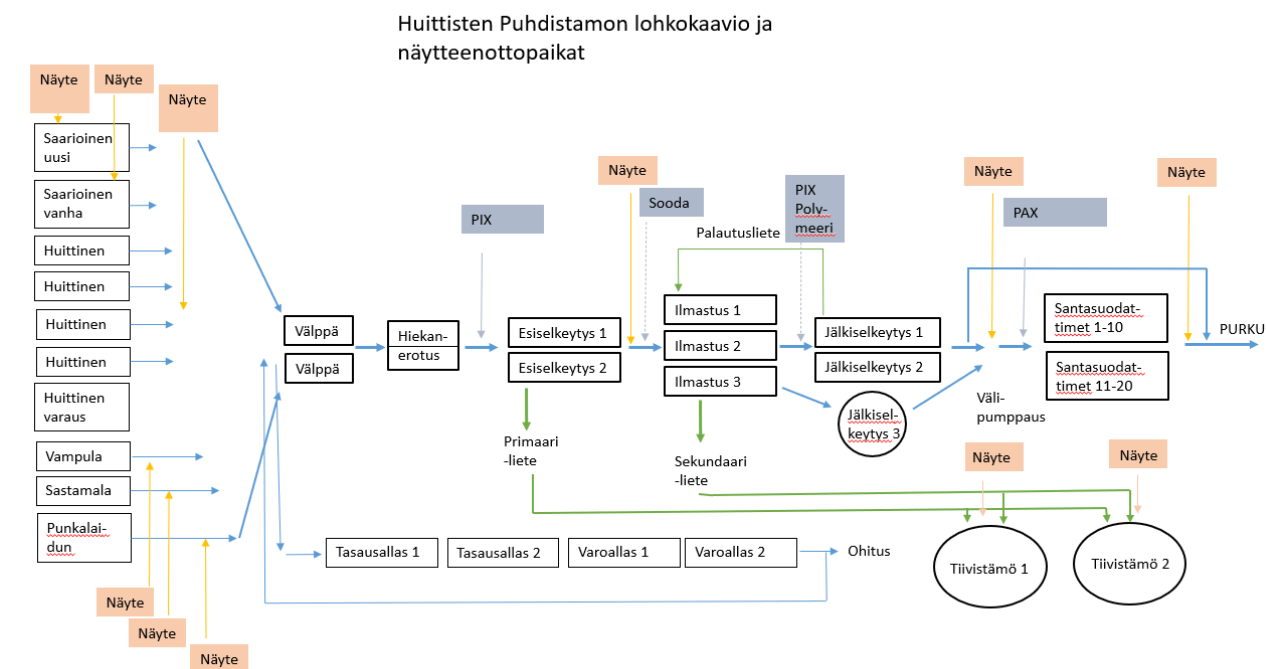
Huittisten Puhdistamon lohkokaavio ja näytteenottopaikat

Näyte
Näyte
Näyte

Saarioinen uusi
Saarioinen vanha
Huittinen
Huittinen
Huittinen
Huittinen
Huittinen varaus
Vampula
Sastamala
Punkalaidun

Näyte
Näyte
Näyte

Välppä
Välppä
Hiekanerotus
PIX
Esiselkeytys 1
Esiselkeytys 2
Primaari -liete

Näyte
Sooda
Palautusliete
Ilmastus 1
Ilmastus 2
Ilmastus 3
Sekundaari -liete

PIX Polymeeri
Jälkiselkeytys 1
Jälkiselkeytys 2
Jälkiselkeytys 3

Näyte
PAX
Välipumppaus
Santasuodattimet 1-10
Santasuodattimet 11-20
Näyte
PURKU

Tasausallas 1
Tasausallas 2
Varoallas 1
Varoallas 2
Ohitus

Näyte
Näyte
Tiivistämö 1
Tiivistämö 2